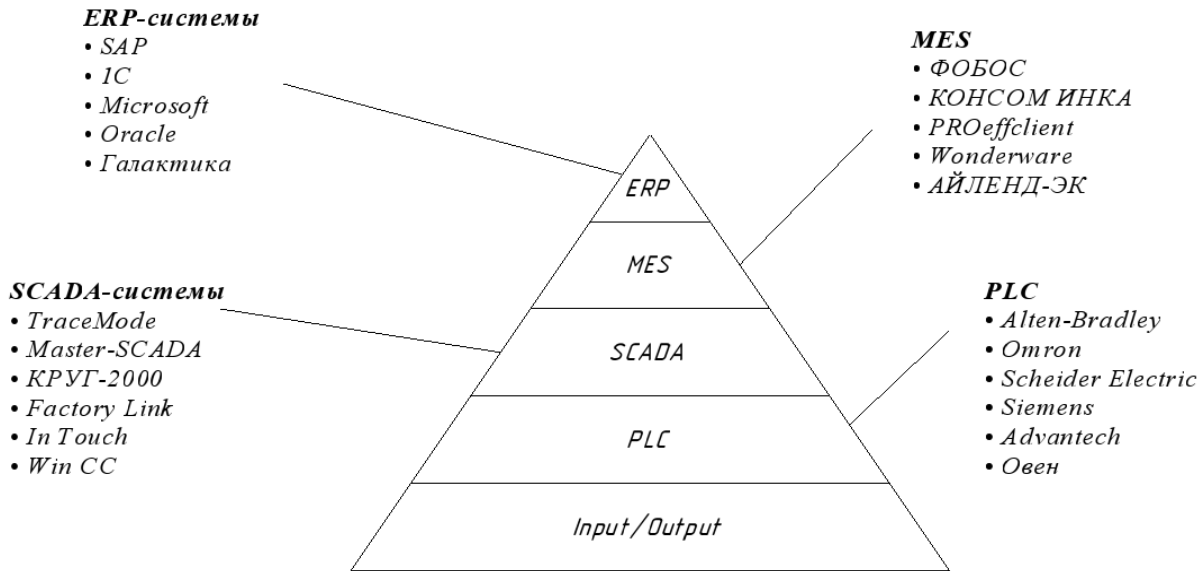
ERP-системы
• SAP
• 1C
• Microsoft
• Oracle
• Галактика

MES
• ФОБОС
• КОНСОМ ИНКА
• PROeffclient
• Wonderware
• АЙЛЕНД-ЭК

ERP

MES

SCADA-системы
• TraceMode
• Master-SCADA
• КРУГ-2000
• Factory Link
• In Touch
• Win CC

SCADA

PLC
• Alten-Bradley
• Omron
• Scheider Electric
• Siemens
• Advantech
• Овен

PLC

Input/Output